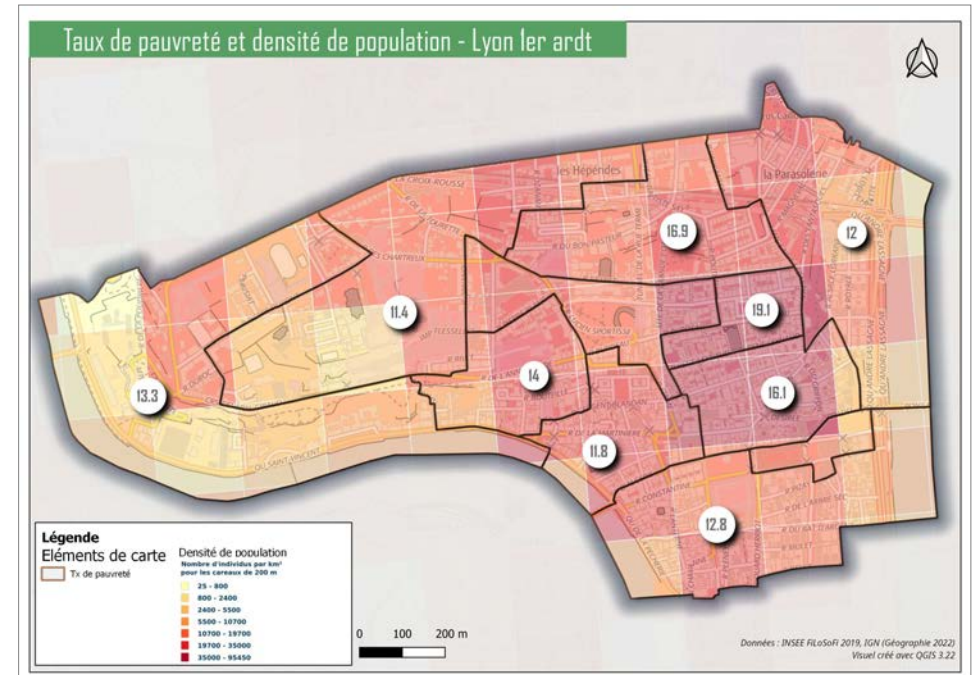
Taux de pauvreté et densité de population - Lyon 1er ardt

les Pentes

la Parasolerie

La Croix-Rousse

16.9

12

11.4

19.1

14

16.1

13.3

11.8

12.8

Quai Saint-Vincent

Légende
Eléments de carte
Tx de pauvreté

Densité de population
Nombre d'individus par km² pour les carreaux de 200 m
25 - 800
800 - 2400
2400 - 5500
5500 - 10700
10700 - 19700
19700 - 35000
35000 - 95450

0 100 200 m

Données : INSEE FiLoSoFi 2019, IGN (Géographie 2022)
Visuel créé avec QGIS 3.22